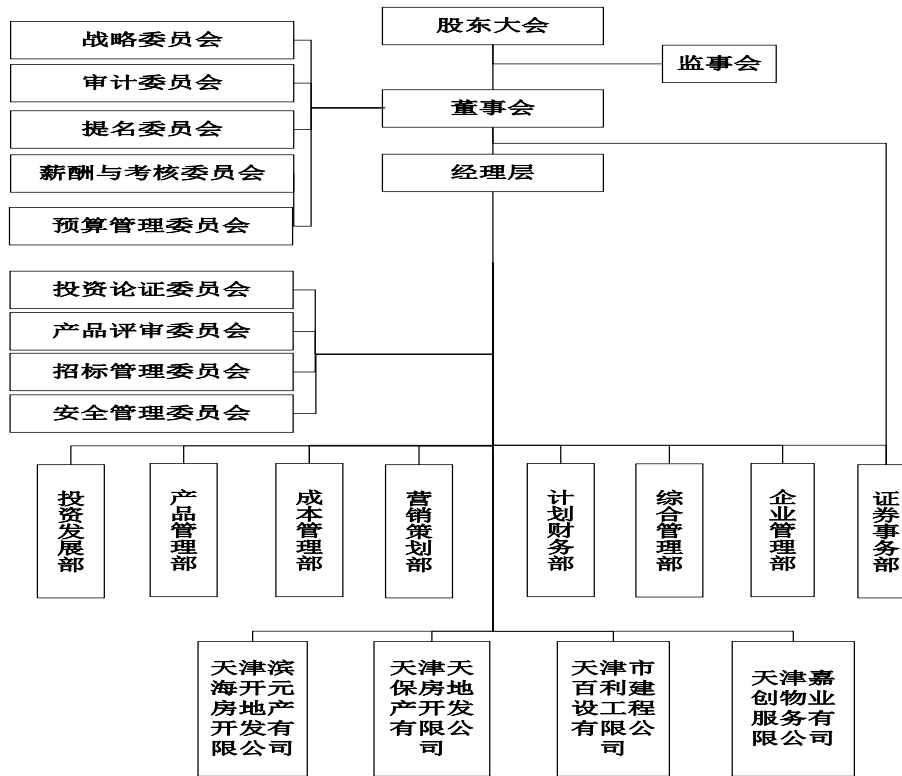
股东大会

监事会

战略委员会
审计委员会
提名委员会
薪酬与考核委员会
预算管理委员会

董事会

经理层

投资论证委员会
产品评审委员会
招标管理委员会
安全管理委员会

投资发展部
产品管理部
成本管理部
营销策划部
计划财务部
综合管理部
企业管理部
证券事务部

天津滨海开元房地产开发有限公司
天津天保房地产开发有限公司
天津市百利建设工程有限公司
天津嘉创物业服务有限公司